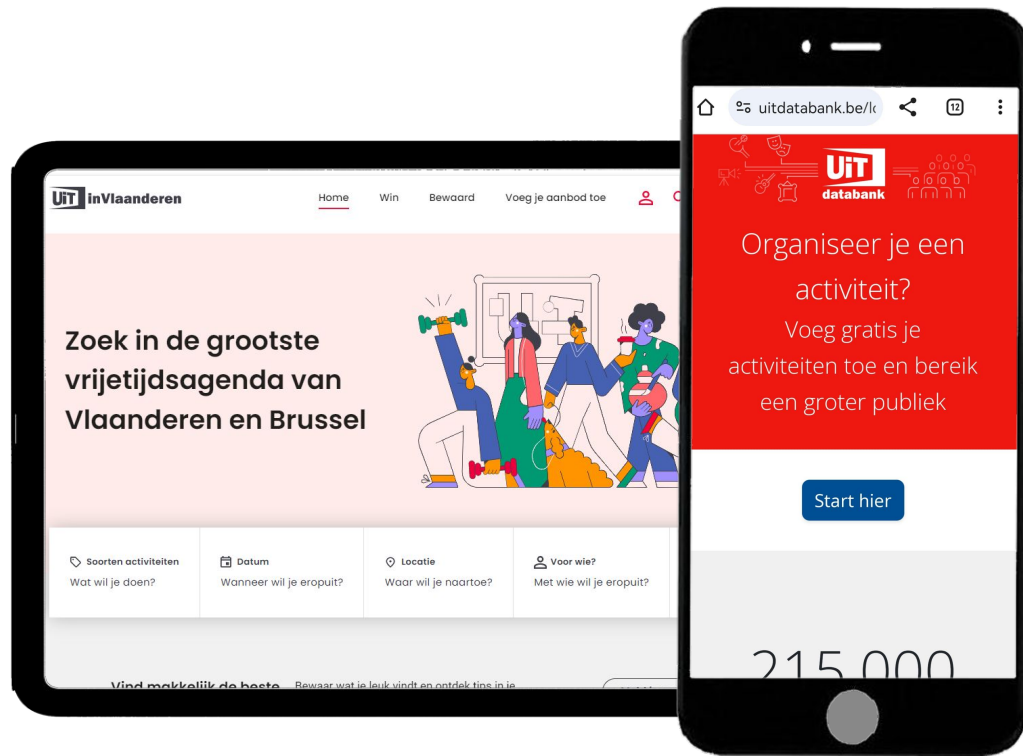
UiT inVlaanderen

Home Win Bewaard Voeg je aanbod toe

Zoek in de grootste vrijetijdsagenda van Vlaanderen en Brussel

Soorten activiteiten
Wat wil je doen?

Datum
Wanneer wil je eropuit?

Locatie
Waar wil je naartoe?

Voor wie?
Met wie wil je eropuit?

Vind makkelijk de beste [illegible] Bewaar wat je leuk vindt en ontdek tips in je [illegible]

uitdatabank.be/l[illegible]

12

UiT databank

Organiseer je een activiteit?
Voeg gratis je activiteiten toe en bereik een groter publiek

Start hier

215.000